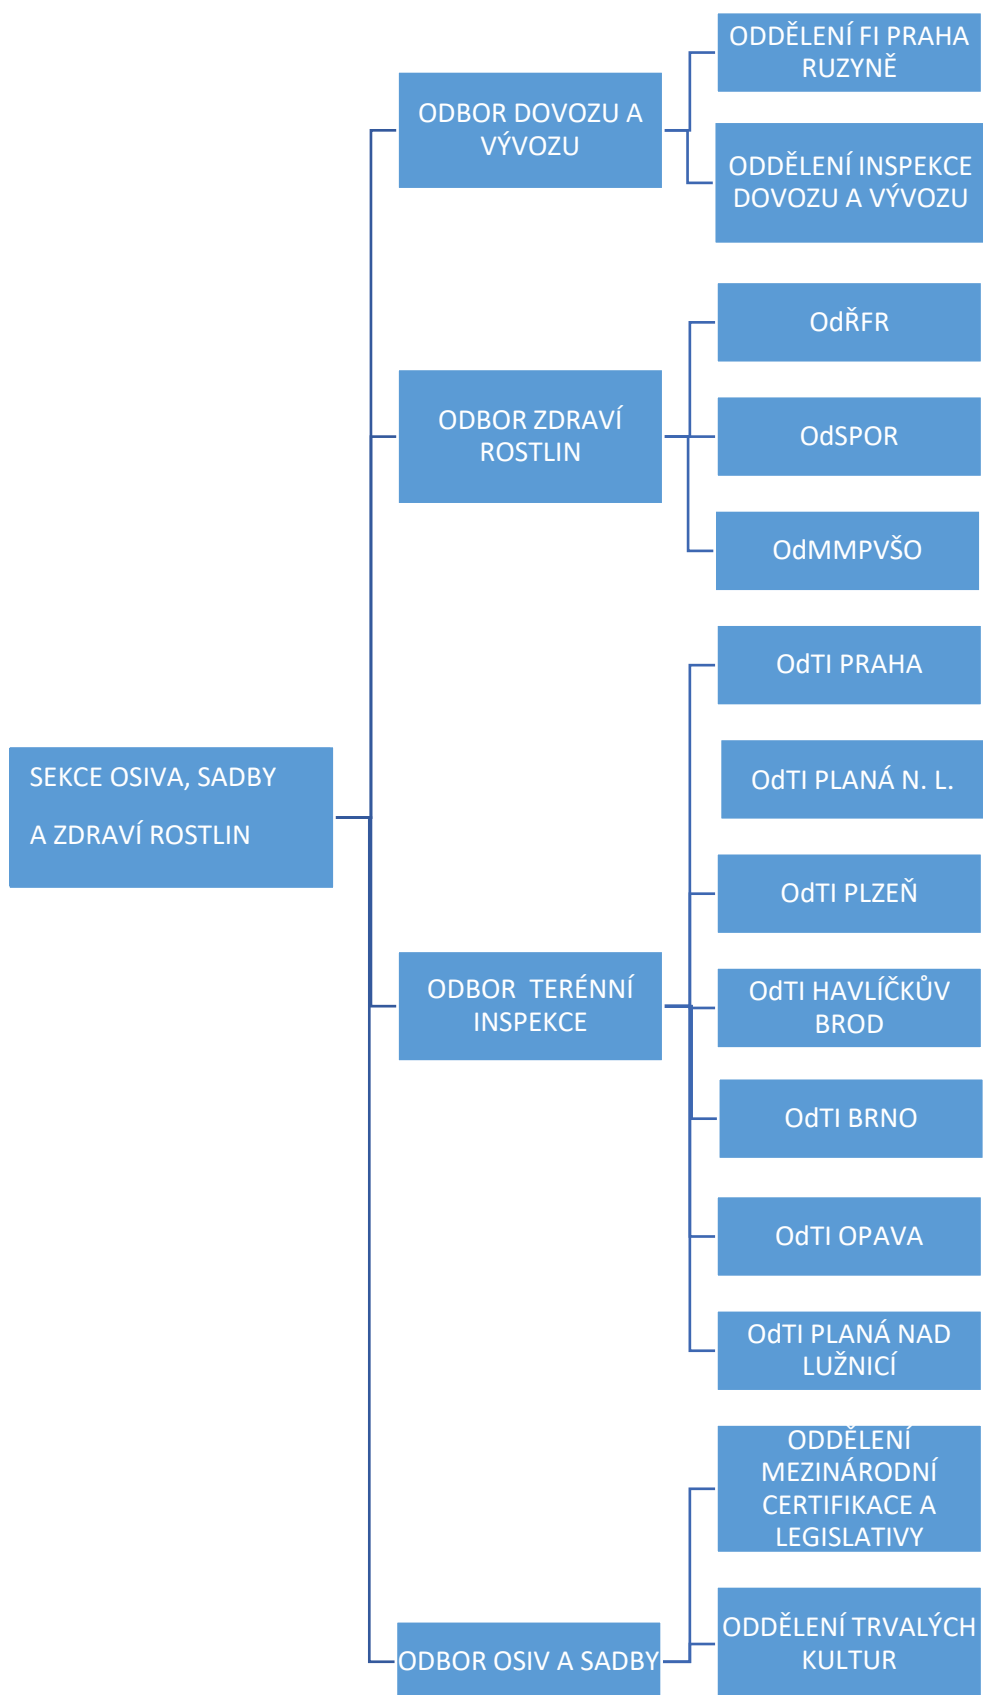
ODDĚLENÍ FI PRAHA RUZYNĚ

ODBOR DOVOZU A VÝVOZU

ODDĚLENÍ INSPEKCE DOVOZU A VÝVOZU

OdŘFR

ODBOR ZDRAVÍ ROSTLIN

OdSPOR

OdMMPVŠO

OdTI PRAHA

OdTI PLANÁ N. L.

SEKCE OSIVA, SADBY

A ZDRAVÍ ROSTLIN

OdTI PLZEŇ

ODBOR TERÉNNÍ INSPEKCE

OdTI HAVLÍČKŮV BROD

OdTI BRNO

OdTI OPAVA

OdTI PLANÁ NAD LUŽNICÍ

ODDĚLENÍ MEZINÁRODNÍ CERTIFIKACE A LEGISLATIVY

ODDĚLENÍ TRVALÝCH KULTUR

ODBOR OSIV A SADBY